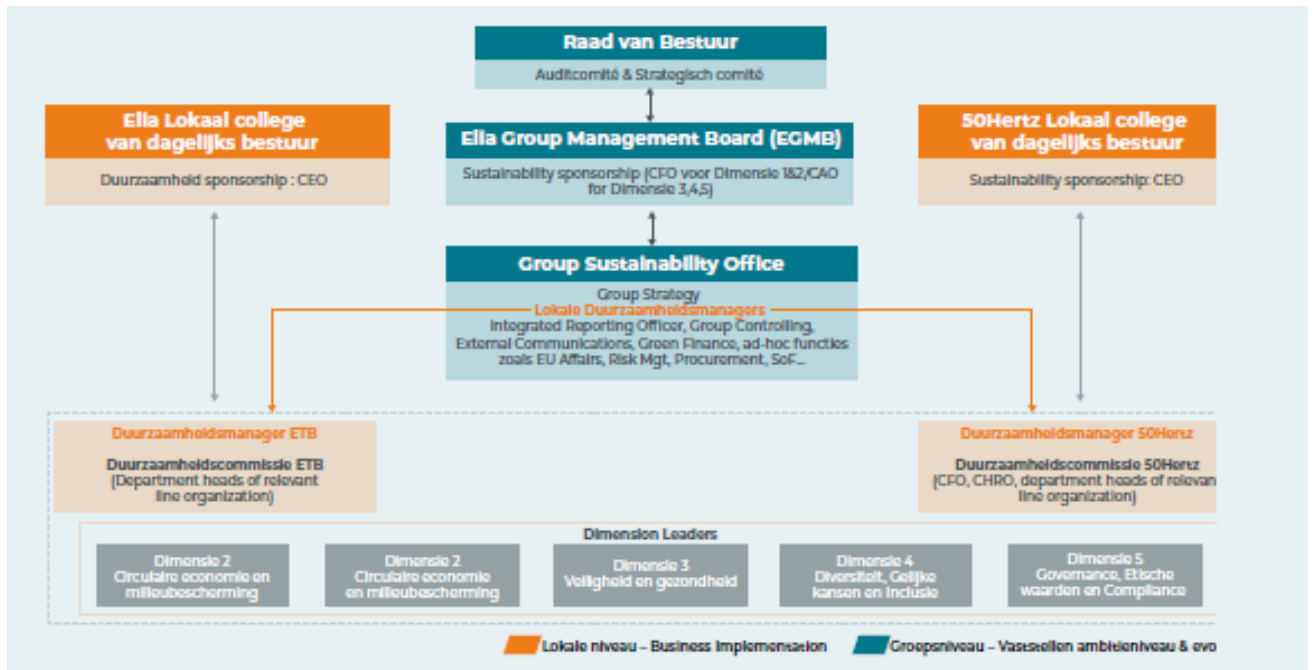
Raad van Bestuur

Auditcomité & Strategisch comité

Ella Lokaal college van dagelijks bestuur

Duurzaamheid sponsorship : CEO

Ella Group Management Board (EGMB)

Sustainability sponsorship (CFO voor Dimensie 1&2/CAO for Dimensie 3,4,5)

50Hertz Lokaal college van dagelijks bestuur

Sustainability sponsorship: CEO

Group Sustainability Office

Group Strategy
Lokale Duurzaamheidsmanagers
Integrated Reporting Officer, Group Controlling, External Communications, Green Finance, ad-hoc functies zoals EU Affairs, Risk Mgt, Procurement, SoF...

Duurzaamheidsmanager ETB

Duurzaamheidscommissie ETB
(Department heads of relevant line organization)

Duurzaamheidsmanager 50Hertz

Duurzaamheidscommissie 50Hertz
(CFO, CHRO, department heads of relevan line organization)

Dimension Leaders

Dimensie 2
Circulaire economie en milieubescherming

Dimensie 2
Circulaire economie en milieubescherming

Dimensie 3
Veiligheid en gezondheid

Dimensie 4
Diversiteit, Gelijke kansen en Inclusie

Dimensie 5
Governance, Etische waarden en Compliance

Lokale niveau – Business Implementation

Groepsniveau – Vaststellen ambitieniveau & evo